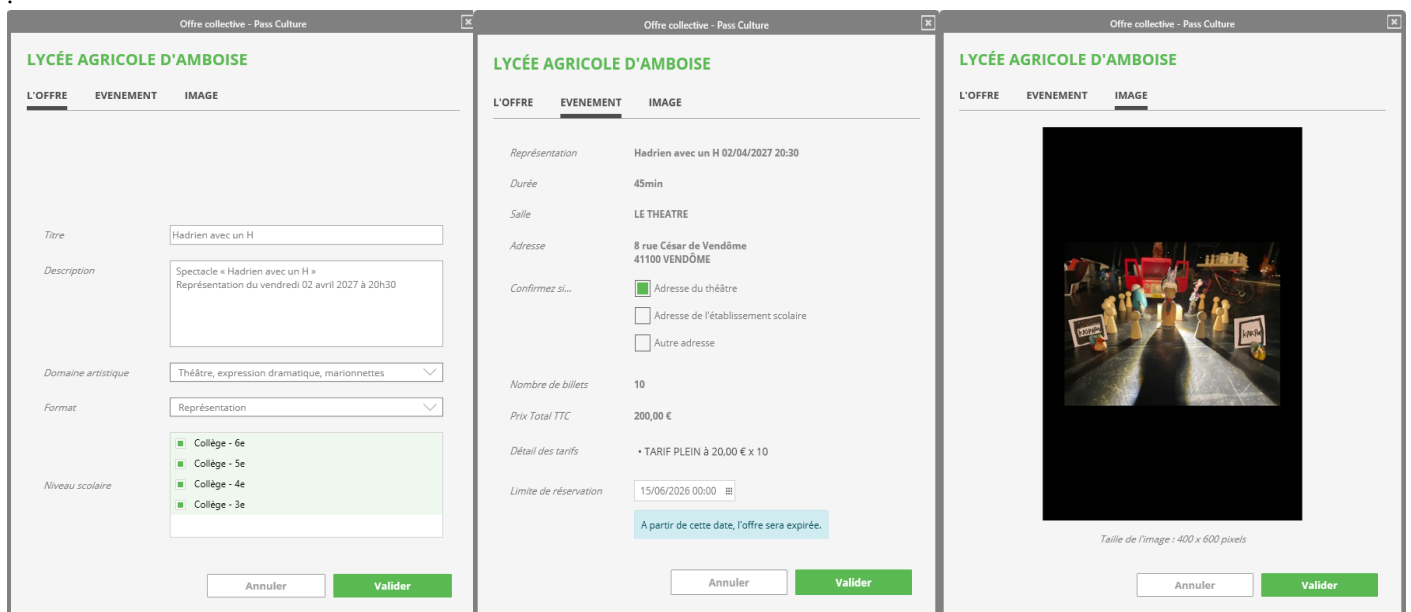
Offre collective - Pass Culture

LYCÉE AGRICOLE D'AMBOISE

L'OFFRE EVENEMENT IMAGE

Titre Hadrien avec un H

Description Spectacle « Hadrien avec un H »
Représentation du vendredi 02 avril 2027 à 20h30

Domaine artistique Théâtre, expression dramatique, marionnettes

Format Représentation

Niveau scolaire
Collège - 6e
Collège - 5e
Collège - 4e
Collège - 3e

Annuler Valider

Offre collective - Pass Culture

LYCÉE AGRICOLE D'AMBOISE

L'OFFRE EVENEMENT IMAGE

Représentation Hadrien avec un H 02/04/2027 20:30

Durée 45min

Salle LE THEATRE

Adresse 8 rue César de Vendôme
41100 VENDÔME

Confirmez si...
Adresse du théâtre
Adresse de l'établissement scolaire
Autre adresse

Nombre de billets 10

Prix Total TTC 200,00 €

Détail des tarifs • TARIF PLEIN à 20,00 € x 10

Limite de réservation 15/06/2026 00:00

A partir de cette date, l'offre sera expirée.

Annuler Valider

Offre collective - Pass Culture

LYCÉE AGRICOLE D'AMBOISE

L'OFFRE EVENEMENT IMAGE

Taille de l'image : 400 x 600 pixels

Annuler Valider